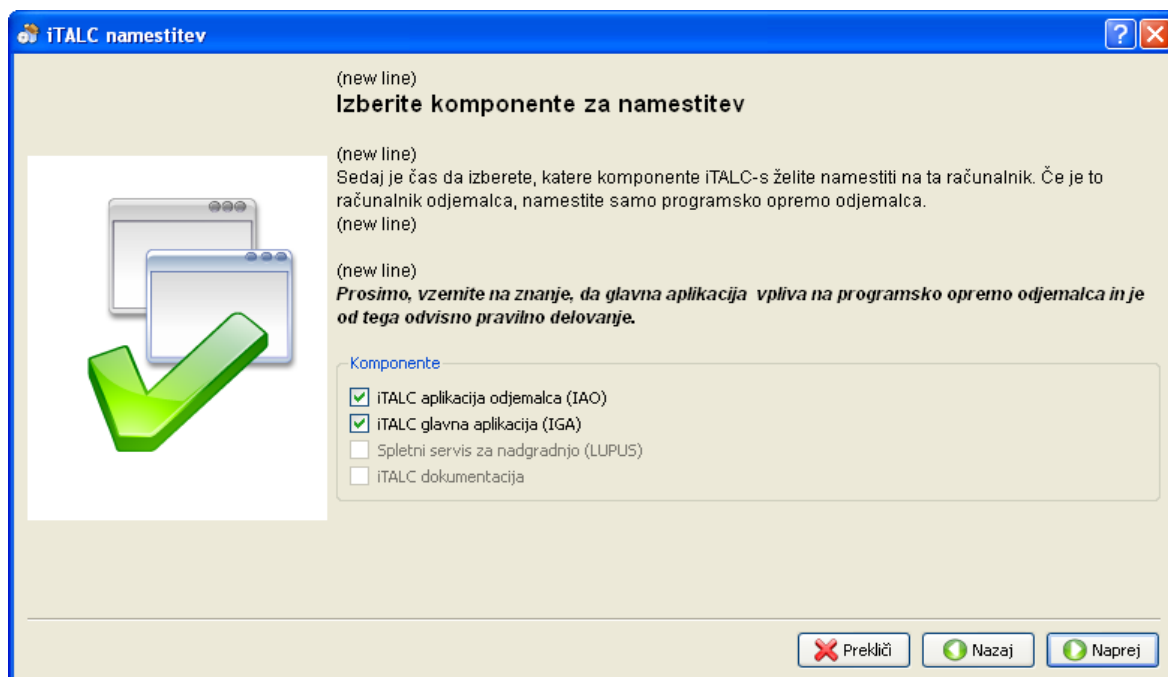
iTALC namestitev

(new line)
**Izberite komponente za namestitev**

(new line)
Sedaj je čas da izberete, katere komponente iTALC-s želite namestiti na ta računalnik. Če je to računalnik odjemalca, namestite samo programsko opremo odjemalca.
(new line)

(new line)
***Prosimo, vzemite na znanje, da glavna aplikacija vpliva na programsko opremo odjemalca in je od tega odvisno pravilno delovanje.***

Komponente
☑ iTALC aplikacija odjemalca (IAO)
☑ iTALC glavna aplikacija (IGA)
☐ Spletni servis za nadgradnjo (LUPUS)
☐ iTALC dokumentacija

Prekliči
Nazaj
Naprej